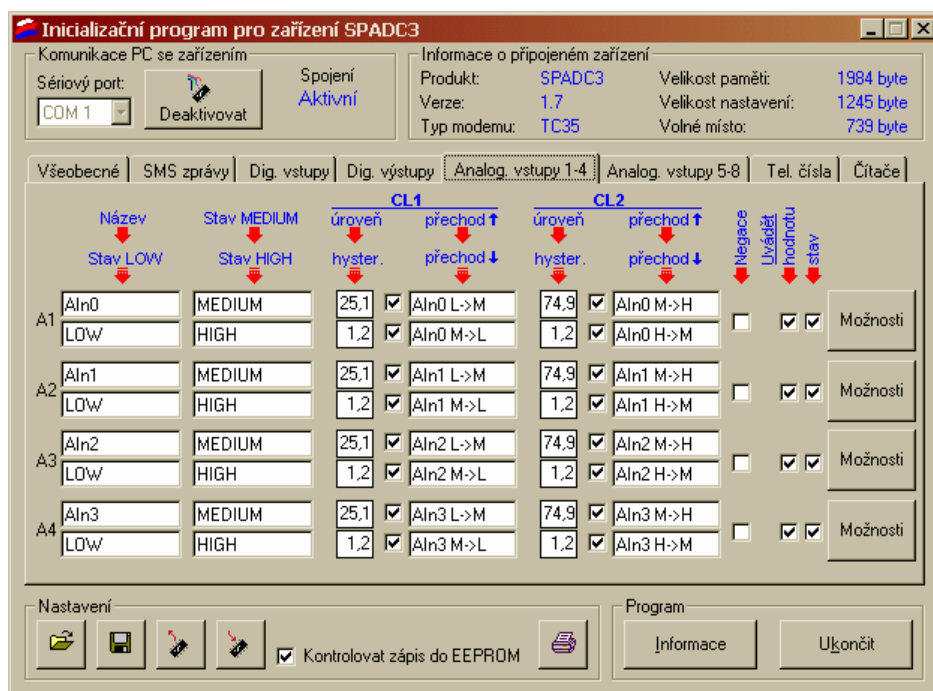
Inicializační program pro zařízení SPADC3

Komunikace PC se zařízením
Sériový port:
COM 1
Deaktivovat
Spojení
Aktivní

Informace o připojeném zařízení
Produkt: SPADC3
Verze: 1.7
Typ modemu: TC35
Velikost paměti: 1984 byte
Velikost nastavení: 1245 byte
Volné místo: 739 byte

Všeobecné | SMS zprávy | Dig. vstupy | Dig. výstupy | Analog. vstupy 1-4 | Analog. vstupy 5-8 | Tel. čísla | Čítače

Název
Stav LOW
Stav MEDIUM
Stav HIGH
CL1
úroveň
hyster.
přechod ↑
přechod ↓
CL2
úroveň
hyster.
přechod ↑
přechod ↓
Negace
Uvádět
hodnotu
stav

| | | | | | | | | |
|---|---|---|---|---|---|---|---|---|
| A1 | AIn0 | MEDIUM | 25,1 | AIn0 L->M | 74,9 | AIn0 M->H | | Možnosti |
| | LOW | HIGH | 1,2 | AIn0 M->L | 1,2 | AIn0 H->M | | |
| A2 | AIn1 | MEDIUM | 25,1 | AIn1 L->M | 74,9 | AIn1 M->H | | Možnosti |
| | LOW | HIGH | 1,2 | AIn1 M->L | 1,2 | AIn1 H->M | | |
| A3 | AIn2 | MEDIUM | 25,1 | AIn2 L->M | 74,9 | AIn2 M->H | | Možnosti |
| | LOW | HIGH | 1,2 | AIn2 M->L | 1,2 | AIn2 H->M | | |
| A4 | AIn3 | MEDIUM | 25,1 | AIn3 L->M | 74,9 | AIn3 M->H | | Možnosti |
| | LOW | HIGH | 1,2 | AIn3 M->L | 1,2 | AIn3 H->M | | |

Nastavení
Kontrolovat zápis do EEPROM

Program
Informace
Ukončit